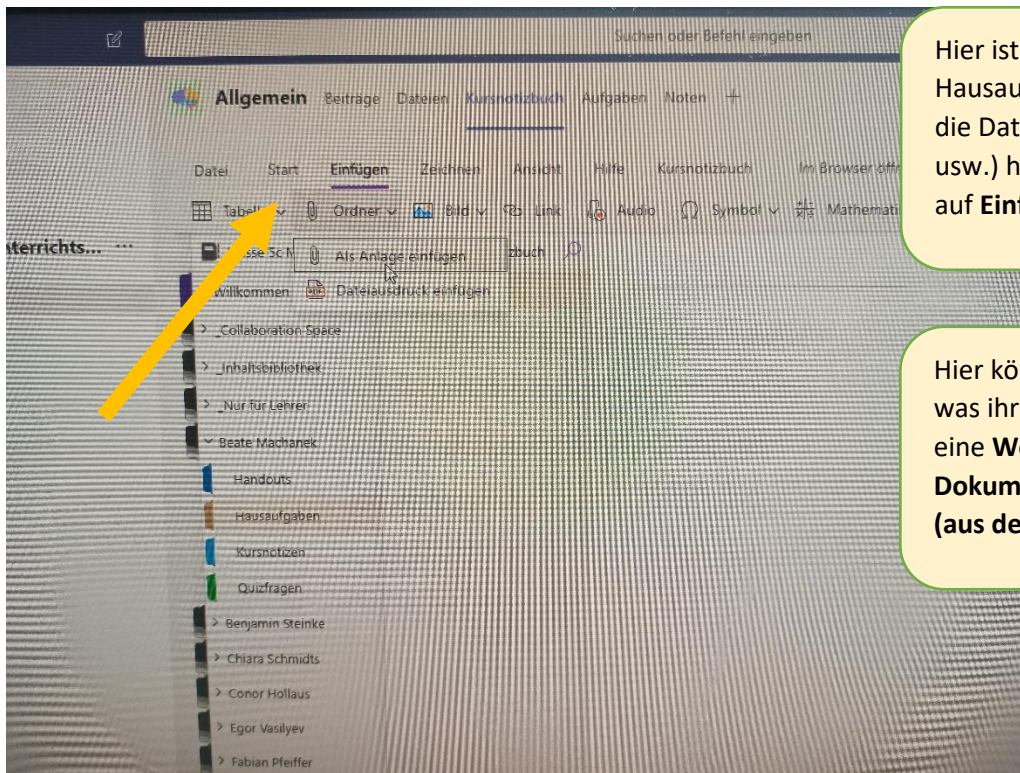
Suchen oder Befehl eingeben

Allgemein Beiträge Dateien Kursnotizbuch Aufgaben Noten +

Datei Start Einfügen Zeichnen Ansicht Hilfe Kursnotizbuch Im Browser öffn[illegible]

Tabelle Ordner Bild Link Audio Symbol Mathemati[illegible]

nterrichts... ···

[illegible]sse 5c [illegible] Als Anlage einfügen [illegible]zbuch

Willkommen Dateiausdruck einfügen

> _Collaboration Space

> _Inhaltsbibliothek

> _Nur für Lehrer

Beate Machanek

Handouts

Hausaufgaben

Kursnotizen

Quizfragen

> Benjamin Steinke

> Chiara Schmidts

> Conor Hollaus

> Egor Vasilyev

> Fabian Pfeiffer

Hier ist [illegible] Hausau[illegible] die Dat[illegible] usw.) h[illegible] auf **Ein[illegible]**

Hier kö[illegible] was ihr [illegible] eine **W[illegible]** **Dokum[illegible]** **(aus de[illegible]**